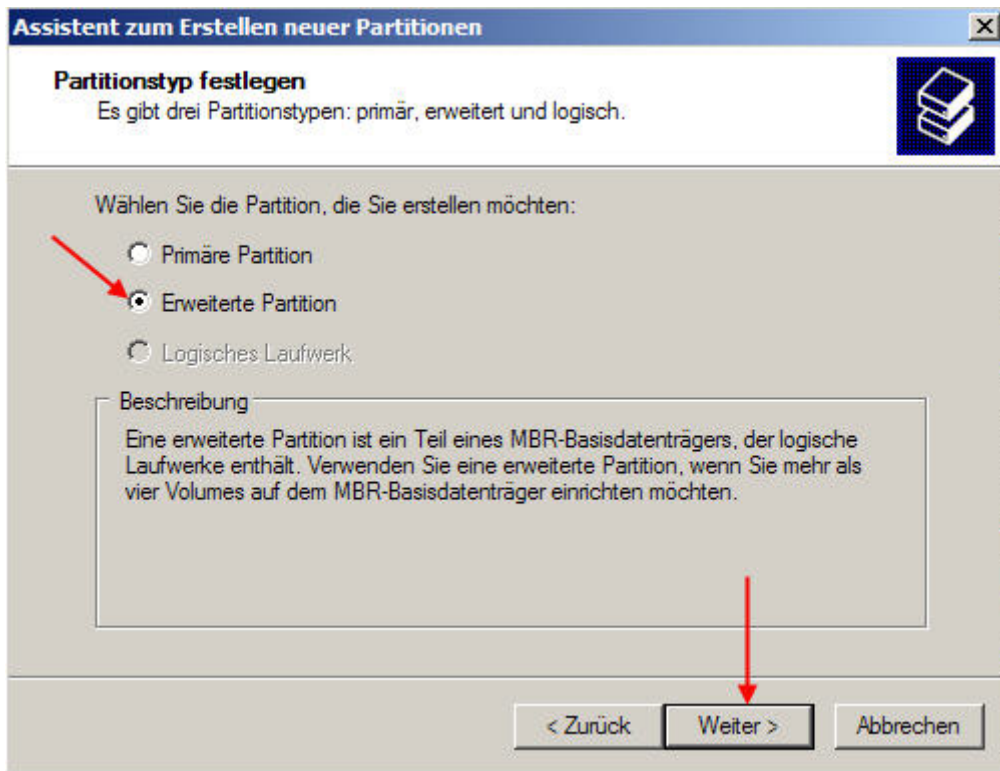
Assistent zum Erstellen neuer Partitionen

Partitionstyp festlegen
Es gibt drei Partitionstypen: primär, erweitert und logisch.

Wählen Sie die Partition, die Sie erstellen möchten:

Primäre Partition

Erweiterte Partition

Logisches Laufwerk

Beschreibung

Eine erweiterte Partition ist ein Teil eines MBR-Basisdatenträgers, der logische Laufwerke enthält. Verwenden Sie eine erweiterte Partition, wenn Sie mehr als vier Volumes auf dem MBR-Basisdatenträger einrichten möchten.

< Zurück

Weiter >

Abbrechen